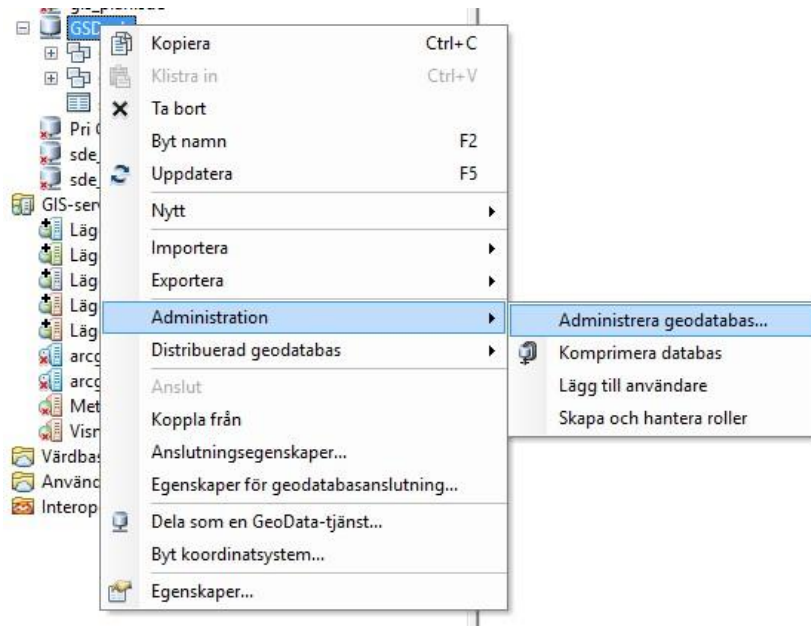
GSD
Pri (
sde
sde
GIS-ser
Läg
Läg
Läg
Läg
Läg
arcg
arcg
Met
Visr
Värdbas
Använc
Interop

Kopiera Ctrl+C
Klistra in Ctrl+V
Ta bort
Byt namn F2
Uppdatera F5
Nytt
Importera
Exportera
Administration
Distribuerad geodatabas
Anslut
Koppla från
Anslutningsegenskaper...
Egenskaper för geodatabasanslutning...
Dela som en GeoData-tjänst...
Byt koordinatsystem...
Egenskaper...

Administrera geodatabas...
Komprimera databas
Lägg till användare
Skapa och hantera roller